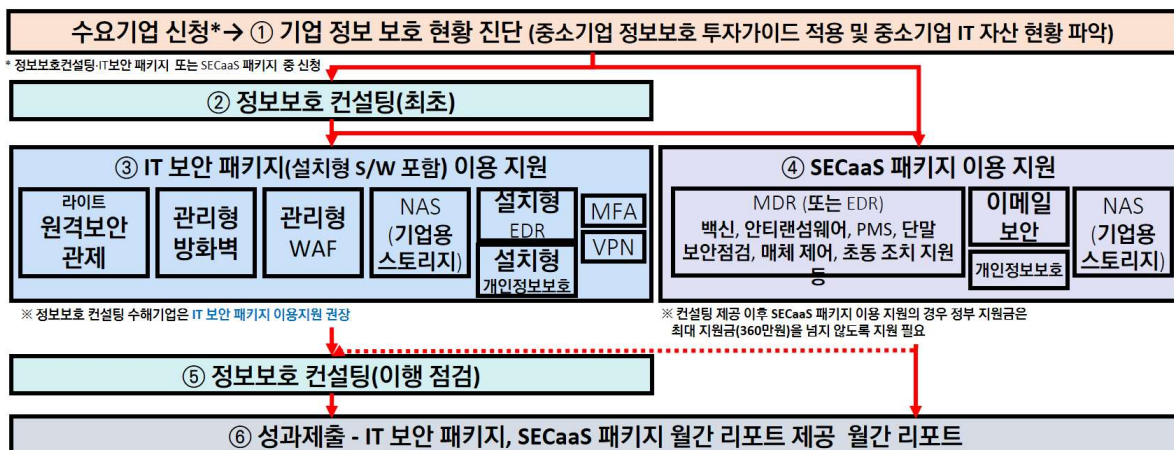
수요기업 신청*→ ① 기업 정보 보호 현황 진단 (중소기업 정보보호 투자가이드 적용 및 중소기업 IT 자산 현황 파악)

* 정보보호컨설팅·IT보안 패키지 또는 SECaaS 패키지 중 신청

② 정보보호 컨설팅(최초)

③ IT 보안 패키지(설치형 S/W 포함) 이용 지원

라이트 원격보안 관제

관리형 방화벽

관리형 WAF

NAS (기업용 스토리지)

설치형 EDR

설치형 개인정보보호

MFA

VPN

④ SECaaS 패키지 이용 지원

MDR (또는 EDR) 백신, 안티랜섬웨어, PMS, 단말 보안점검, 매체 제어, 초동 조치 지원 등

이메일 보안

개인정보보호

NAS (기업용 스토리지)

※ 정보보호 컨설팅 수해기업은 IT 보안 패키지 이용지원 권장

※ 컨설팅 제공 이후 SECaaS 패키지 이용 지원의 경우 정부 지원금은 최대 지원금(360만원)을 넘지 않도록 지원 필요

⑤ 정보보호 컨설팅(이행 점검)

⑥ 성과제출 - IT 보안 패키지, SECaaS 패키지 월간 리포트 제공 월간 리포트